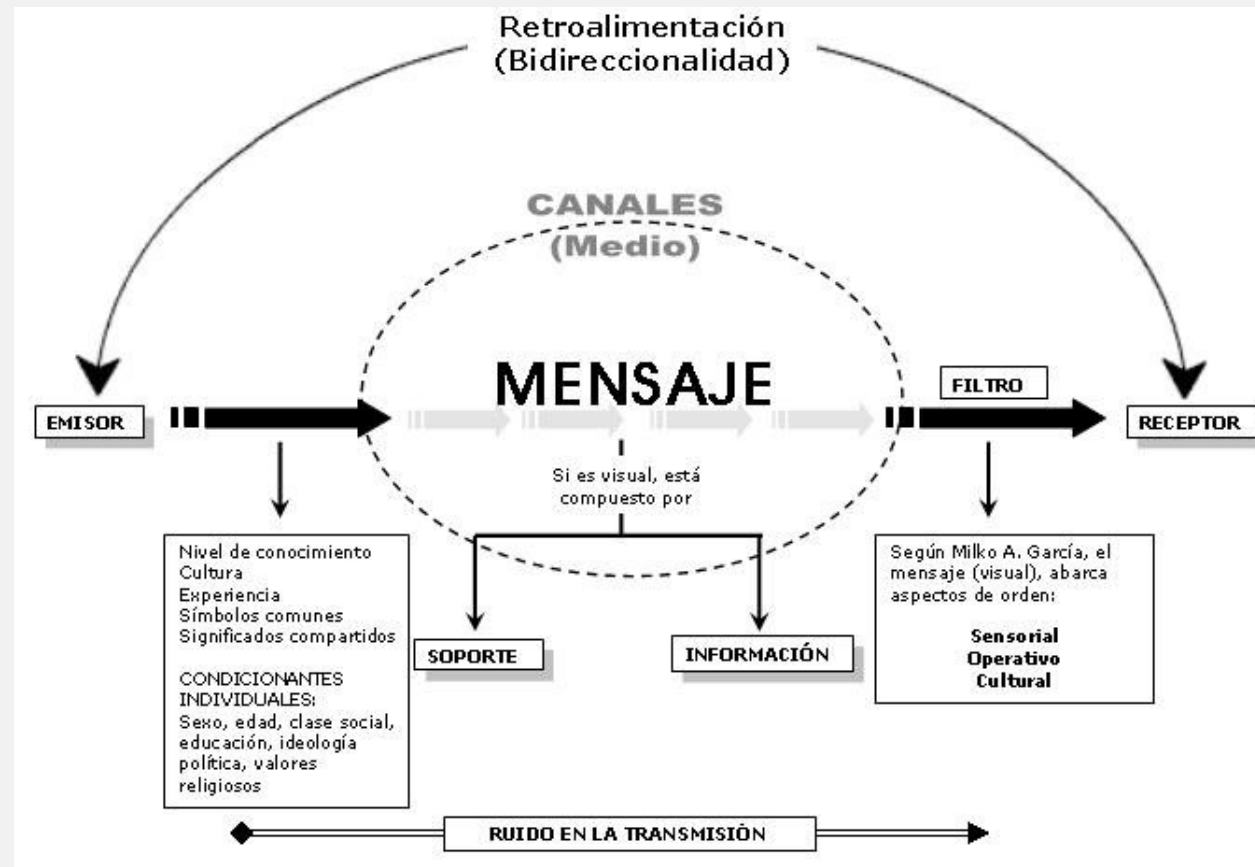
Retroalimentación
(Bidireccionalidad)

CANALES
(Medio)

MENSAJE

EMISOR

FILTRO

RECEPTOR

Si es visual, está compuesto por

Nivel de conocimiento
Cultura
Experiencia
Símbolos comunes
Significados compartidos

CONDICIONANTES INDIVIDUALES:
Sexo, edad, clase social, educación, ideología política, valores religiosos

SOPORTE

INFORMACIÓN

Según Milko A. García, el mensaje (visual), abarca aspectos de orden:

Sensorial
Operativo
Cultural

RUIDO EN LA TRANSMISIÓN